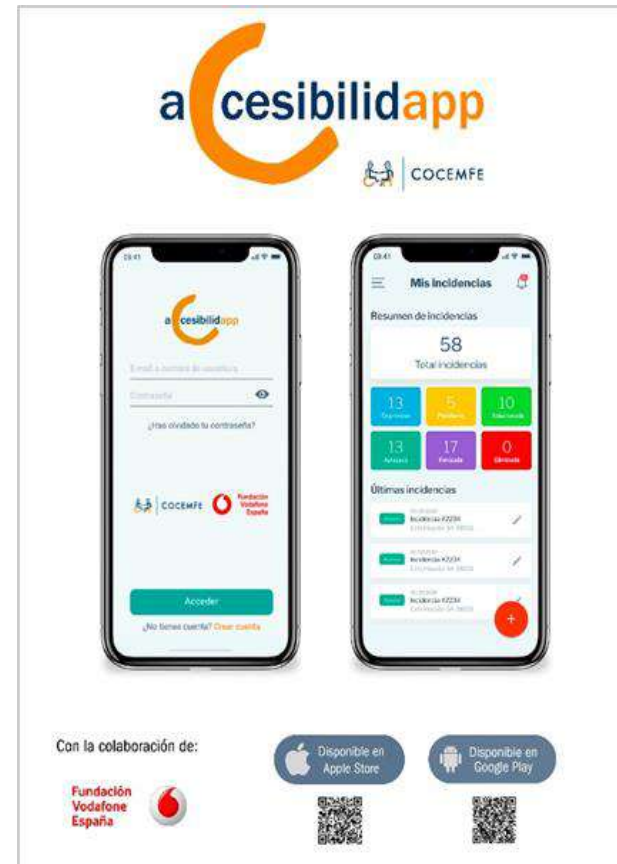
accesibilidapp

COCEMFE

09:41

accesibilidapp

Email o nombre de usuario

Contraseña

¿Has olvidado tu contraseña?

COCEMFE

Fundación Vodafone España

Acceder

¿No tienes cuenta? Crear cuenta

09:41

Mis incidencias

Resumen de incidencias

58

Total incidencias

| 13 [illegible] | 5 Pendiente | 10 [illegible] |
|---|---|---|
| 13 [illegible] | 17 Revisada | 0 Eliminada |

Últimas incidencias

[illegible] Incidencia X2234 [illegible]

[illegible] Incidencia X2234 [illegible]

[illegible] Incidencia X2234 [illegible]

+

Con la colaboración de:

Fundación Vodafone España

Disponible en Apple Store

Disponible en Google Play